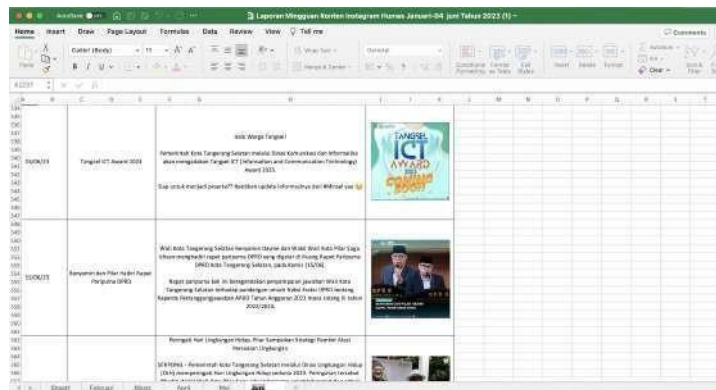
Laporan Mingguan Konten Instagram Humas Januari-04 Juni Tahun 2023 (1)

Home Insert Draw Page Layout Formulas Data Review View Tell me

Comments

Calibri (Body) 11

Wrap Text General

Merge & Center

Conditional Formatting Format as Table Cell Styles

Insert Delete Format

Clear

02/06/23 | Tangsel ICT Award 2023 | Halo Warga Tangsel! Pemerintah Kota Tangerang Selatan melalui Dinas Komunikasi dan Informatika akan mengadakan Tangsel ICT (Information and Communication Technology) Award 2023. Siap untuk menjadi peserta?? Nantikan update informasinya dari Mimin ya

TANGSEL ICT AWARD 2023 COMING SOON

03/06/23 | Benyamin dan Pilar Hadiri Rapat Paripurna DPRD | Wali Kota Tangerang Selatan Benyamin Davnie dan Wakil Wali Kota Pilar Saga Ichsan menghadiri rapat paripurna DPRD yang digelar di Ruang Rapat Paripurna DPRD Kota Tangerang Selatan, pada Kamis (1/6). Rapat paripurna kali ini beragendakan penyampaian jawaban Wali Kota Tangerang Selatan terhadap pandangan umum fraksi-fraksi DPRD tentang Raperda Pertanggungjawaban APBD Tahun Anggaran 2022 masa sidang III tahun 2022/2023.

Peringati Hari Lingkungan Hidup, Pilar Sampaikan Strategi Kurangi Sampah Di Perumahan Lingkungan

SERPONG - Pemerintah Kota Tangerang Selatan melalui Dinas Lingkungan Hidup (DLH) memperingati Hari Lingkungan Hidup sedunia 2023. Peringatan tersebut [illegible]

Sheet1 Februari Maret April Mei Juni